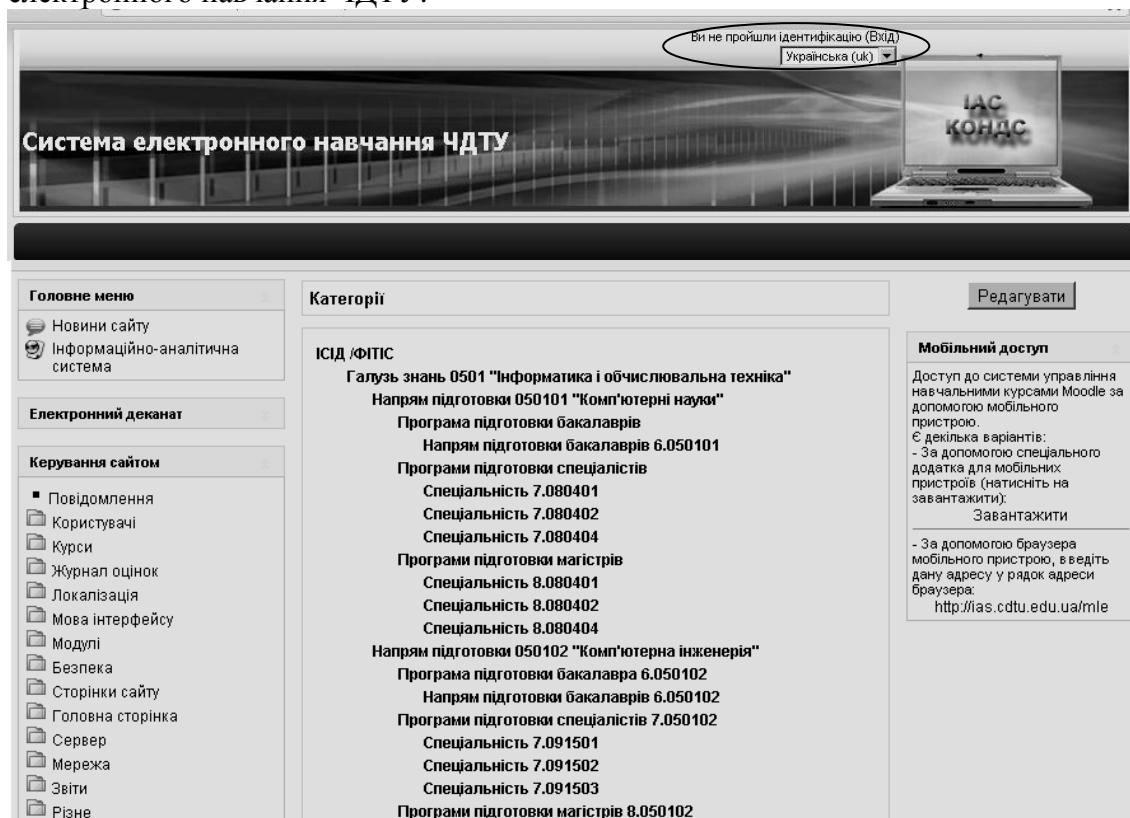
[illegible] навчання ЧДТУ.

Ви не пройшли ідентифікацію (Вхід)
Українська (uk)

ІАС КОНДС

Система електронного навчання ЧДТУ

Головне меню
Новини сайту
Інформаційно-аналітична система

Електронний деканат

Керування сайтом
Повідомлення
Користувачі
Курси
Журнал оцінок
Локалізація
Мова інтерфейсу
Модулі
Безпека
Сторінки сайту
Головна сторінка
Сервер
Мережа
Звіти
Різне

Категорії

ІСІД /ФІТІС
Галузь знань 0501 "Інформатика і обчислювальна техніка"
Напрям підготовки 050101 "Комп'ютерні науки"
Програма підготовки бакалаврів
Напрям підготовки бакалаврів 6.050101
Програми підготовки спеціалістів
Спеціальність 7.080401
Спеціальність 7.080402
Спеціальність 7.080404
Програми підготовки магістрів
Спеціальність 8.080401
Спеціальність 8.080402
Спеціальність 8.080404
Напрям підготовки 050102 "Комп'ютерна інженерія"
Програма підготовки бакалавра 6.050102
Напрям підготовки бакалаврів 6.050102
Програми підготовки спеціалістів 7.050102
Спеціальність 7.091501
Спеціальність 7.091502
Спеціальність 7.091503
Програми підготовки магістрів 8.050102

Редагувати

Мобільний доступ
Доступ до системи управління навчальними курсами Moodle за допомогою мобільного пристрою.
Є декілька варіантів:
- За допомогою спеціального додатка для мобільних пристроїв (натисніть на завантажити):
Завантажити
- За допомогою браузера мобільного пристрою, введіть дану адресу у рядок адреси браузера:
http://ias.cdtu.edu.ua/mle